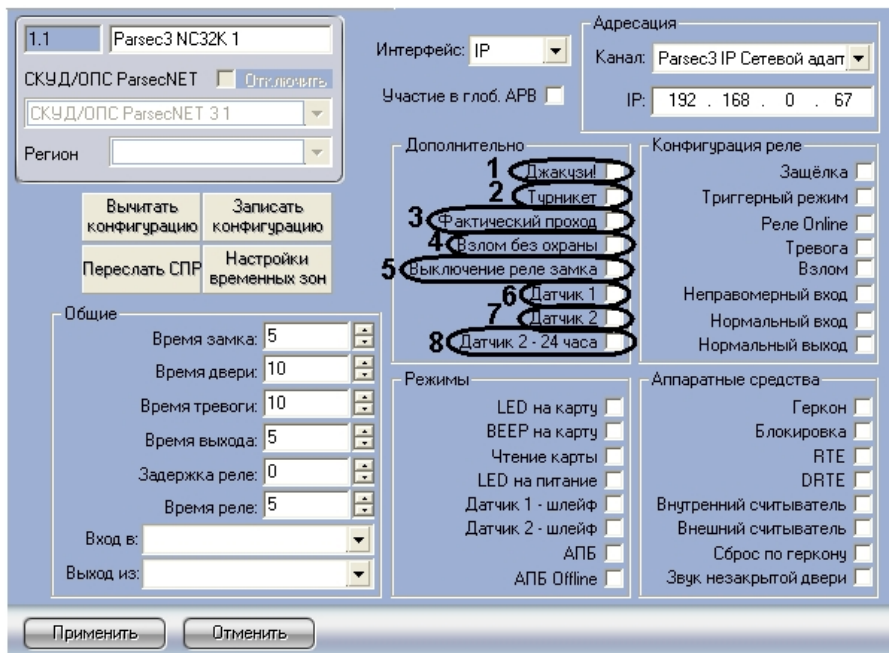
1.1 | Parsec3 NC32K 1

СКУД/ОПС ParsecNET | Отключить

СКУД/ОПС ParsecNET 3.1

Регион

Вычитать конфигурацию | Записать конфигурацию

Переслать СПР | Настройки временных зон

Общие

Время замка: 5

Время двери: 10

Время тревоги: 10

Время выхода: 5

Задержка реле: 0

Время реле: 5

Вход в:

Выход из:

Интерфейс: IP

Участие в глоб. APB

Адресация

Канал: Parsec3 IP Сетевой адап

IP: 192 . 168 . 0 . 67

Дополнительно

1 Джакузи!

2 Турникет

3 Фактический проход

4 Взлом без охраны

5 Выключение реле замка

6 Датчик 1

7 Датчик 2

8 Датчик 2 - 24 часа

Конфигурация реле

Защёлка

Триггерный режим

Реле Online

Тревога

Взлом

Неправомерный вход

Нормальный вход

Нормальный выход

Режимы

LED на карту

BEEP на карту

Чтение карты

LED на питание

Датчик 1 - шлейф

Датчик 2 - шлейф

АПБ

АПБ Offline

Аппаратные средства

Геркон

Блокировка

RTE

DRTE

Внутренний считыватель

Внешний считыватель

Сброс по геркону

Звук незакрытой двери

Применить | Отменить